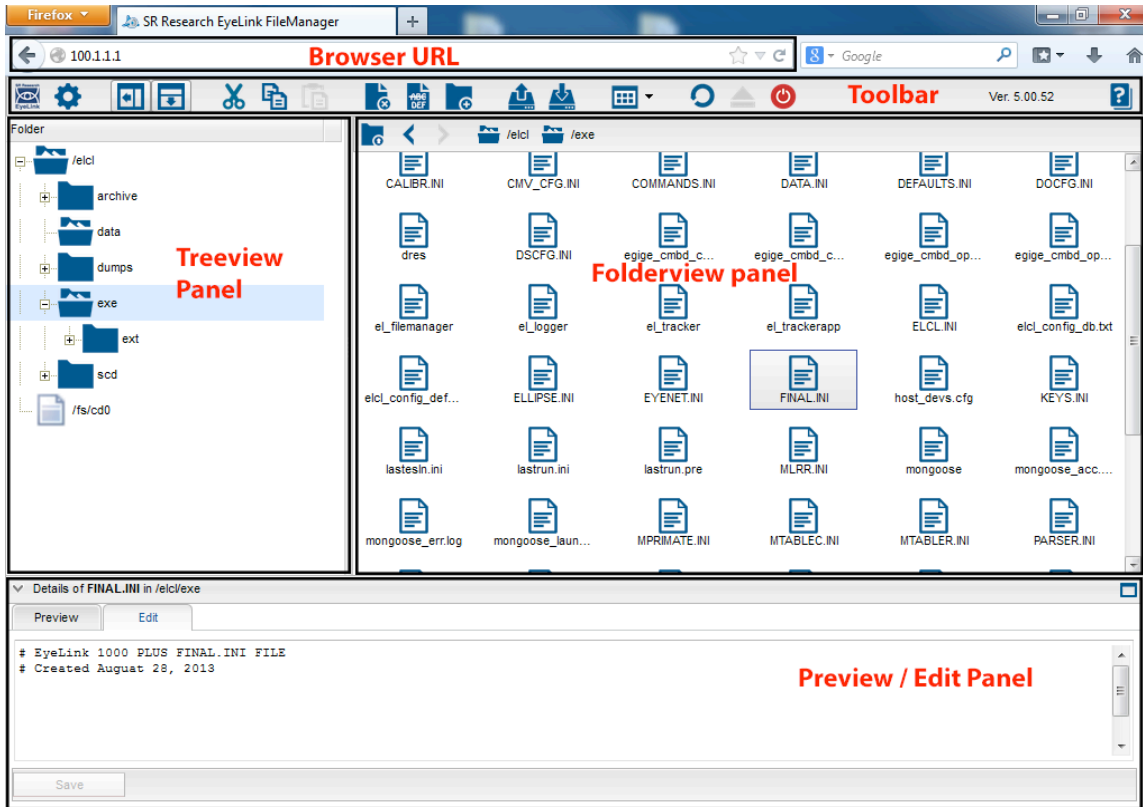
Firefox

SR Research EyeLink FileManager

+

100.1.1.1

Browser URL

Google

Toolbar

Ver. 5.00.52

Folder

/elcl

archive

data

dumps

exe

ext

scd

/fs/cd0

Treeview Panel

/elcl /exe

CALIBR.INI CMV_CFG.INI COMMANDS.INI DATA.INI DEFAULTS.INI DOCFG.INI

dres DSCFG.INI egige_cmbd_c... egige_cmbd_c... egige_cmbd_op... egige_cmbd_op...

Folderview panel

el_filemanager el_logger el_tracker el_trackerapp ELCL.INI elcl_config_db.txt

elcl_config_def... ELLIPSE.INI EYENET.INI FINAL.INI host_devs.cfg KEYS.INI

lastesIn.ini lastrun.ini lastrun.pre MLRR.INI mongoose mongoose_acc....

mongoose_err.log mongoose_laun... MPRIMATE.INI MTABLEC.INI MTABLER.INI PARSER.INI

Details of FINAL.INI in /elcl/exe

Preview Edit

# EyeLink 1000 PLUS FINAL.INI FILE
# Created Auguat 28, 2013

Preview / Edit Panel

Save